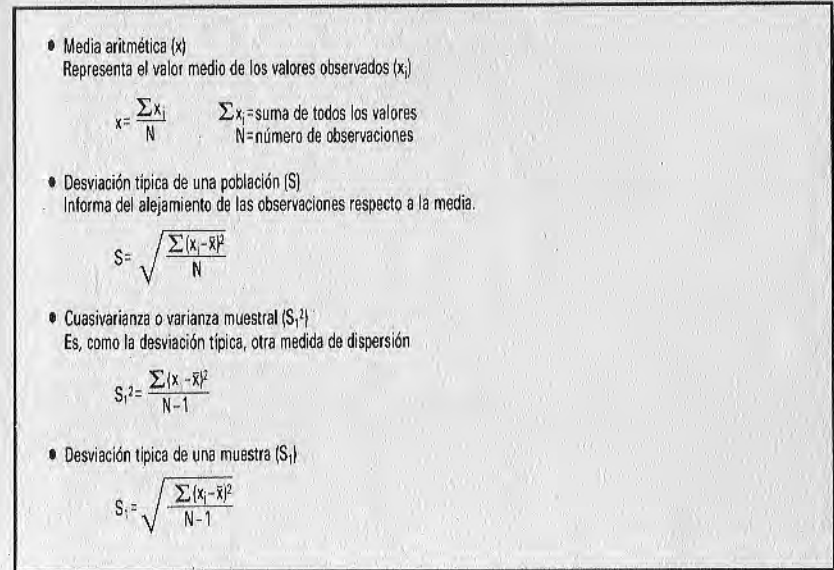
• Media aritmética (x)
Representa el valor medio de los valores observados ($x_i$)

$x = \frac{\sum x_i}{N}$ $\sum x_i$ = suma de todos los valores
N = número de observaciones

• Desviación típica de una población (S)
Informa del alejamiento de las observaciones respecto a la media.

$S = \sqrt{\frac{\sum (x_i - \bar{x})^2}{N}}$

• Cuasivarianza o varianza muestral ($S_1^2$)
Es, como la desviación típica, otra medida de dispersión

$S_1^2 = \frac{\sum (x_i - \bar{x})^2}{N-1}$

• Desviación típica de una muestra ($S_1$)

$S_1 = \sqrt{\frac{\sum (x_i - \bar{x})^2}{N-1}}$